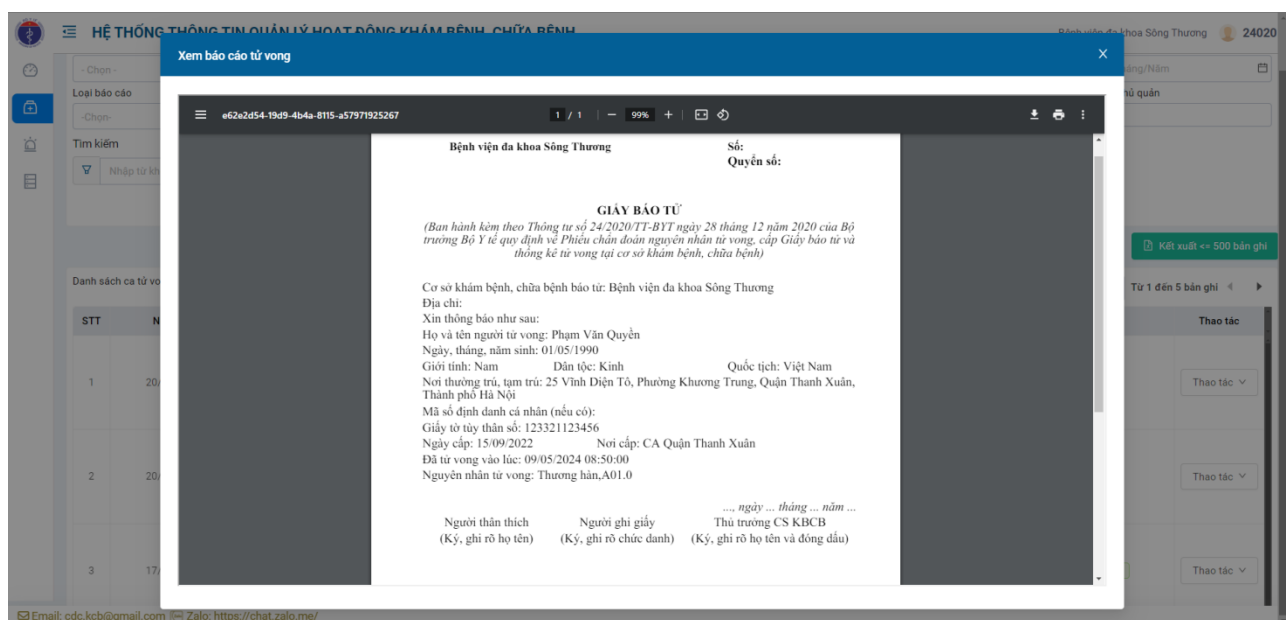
HỆ THỐNG THÔNG TIN QUẢN LÝ HOẠT ĐỘNG KHÁM BỆNH, CHỮA BỆNH

Bệnh viện đa khoa Sông Thương 24020

- Chọn -
Loại báo cáo
-Chọn-
Tìm kiếm
Nhập từ kh

tháng/Năm
chủ quản

Kết xuất <= 500 bản ghi

Danh sách ca tử vo
Từ 1 đến 5 bản ghi

| STT | N | Thao tác |
|---|---|---|
| 1 | 20/ | Thao tác |
| 2 | 20/ | Thao tác |
| 3 | 17/ | Thao tác |

Xem báo cáo tử vong

e62e2d54-19d9-4b4a-8115-a57971925267 1 / 1 99%

Bệnh viện đa khoa Sông Thương
Số:
Quyển số:

GIẤY BÁO TỬ
(Ban hành kèm theo Thông tư số 24/2020/TT-BYT ngày 28 tháng 12 năm 2020 của Bộ trưởng Bộ Y tế quy định về Phiếu chẩn đoán nguyên nhân tử vong, cấp Giấy báo tử và thống kê tử vong tại cơ sở khám bệnh, chữa bệnh)

Cơ sở khám bệnh, chữa bệnh báo tử: Bệnh viện đa khoa Sông Thương
Địa chỉ:
Xin thông báo như sau:
Họ và tên người tử vong: Phạm Văn Quyền
Ngày, tháng, năm sinh: 01/05/1990
Giới tính: Nam Dân tộc: Kinh Quốc tịch: Việt Nam
Nơi thường trú, tạm trú: 25 Vĩnh Diện Tô, Phường Khương Trung, Quận Thanh Xuân, Thành phố Hà Nội
Mã số định danh cá nhân (nếu có):
Giấy tờ tùy thân số: 123321123456
Ngày cấp: 15/09/2022 Nơi cấp: CA Quận Thanh Xuân
Đã tử vong vào lúc: 09/05/2024 08:50:00
Nguyên nhân tử vong: Thương hàn,A01.0

..., ngày ... tháng ... năm ...
Người thân thích (Ký, ghi rõ họ tên)
Người ghi giấy (Ký, ghi rõ chức danh)
Thủ trưởng CS KBCB (Ký, ghi rõ họ tên và đóng dấu)

Email: cdc.kcb@gmail.com Zalo: https://chat.zalo.me/